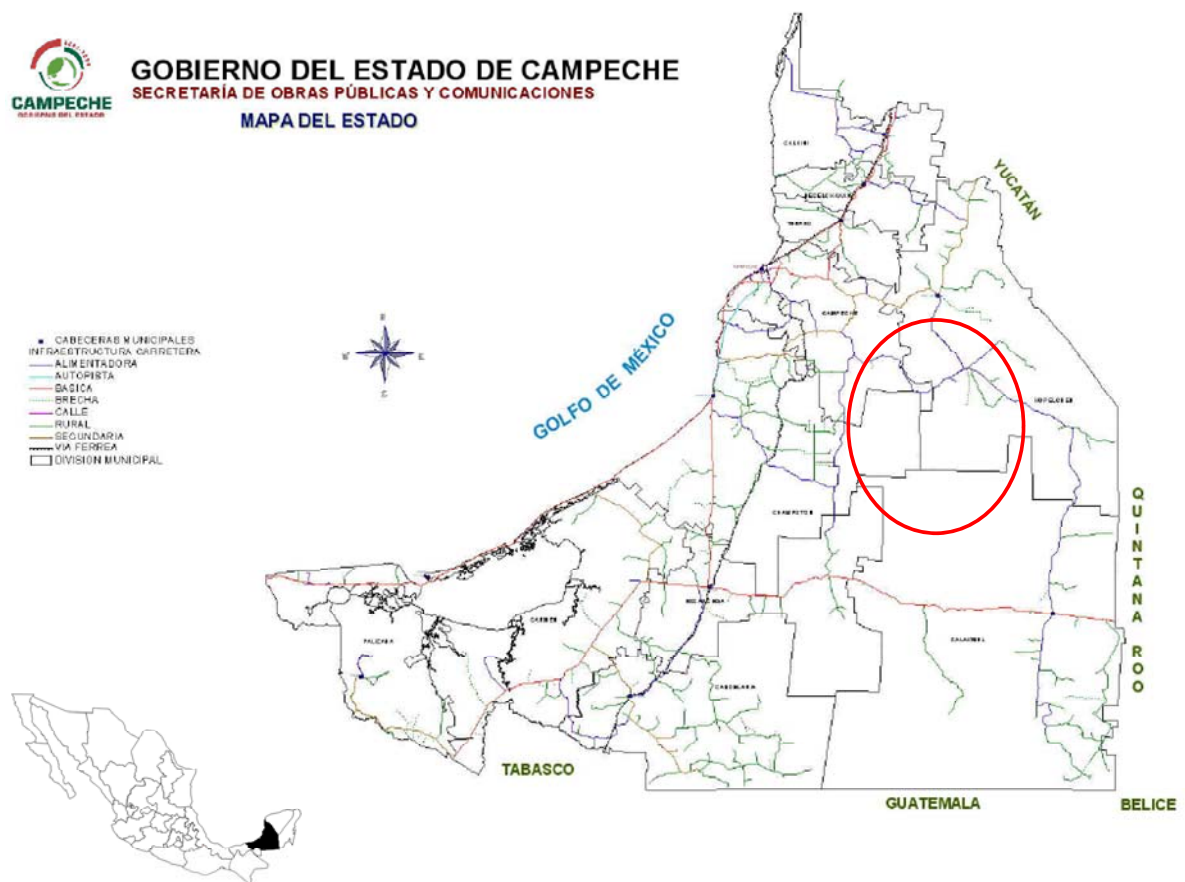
CAMPECHE
GOBIERNO DEL ESTADO

GOBIERNO DEL ESTADO DE CAMPECHE
SECRETARÍA DE OBRAS PÚBLICAS Y COMUNICACIONES
MAPA DEL ESTADO

CABECERAS MUNICIPALES
INFRAESTRUCTURA CARRETERA
ALIMENTADORA
AUTOPISTA
BASICA
BRECHA
CALLE
RURAL
SECUNDARIA
VIA FERREA
DIVISION MUNICIPAL

N
W
E
S

GOLFO DE MÉXICO

CALKINI
HECELCHAKAN
TENABO
CAMPECHE
HOPELCHEN
CHAMPOTON
ESCARCEGA
CARMEN
PALIZADA
CANDELARIA
CALAKMUL

YUCATAN
QUINTANA ROO
TABASCO
GUATEMALA
BELICE